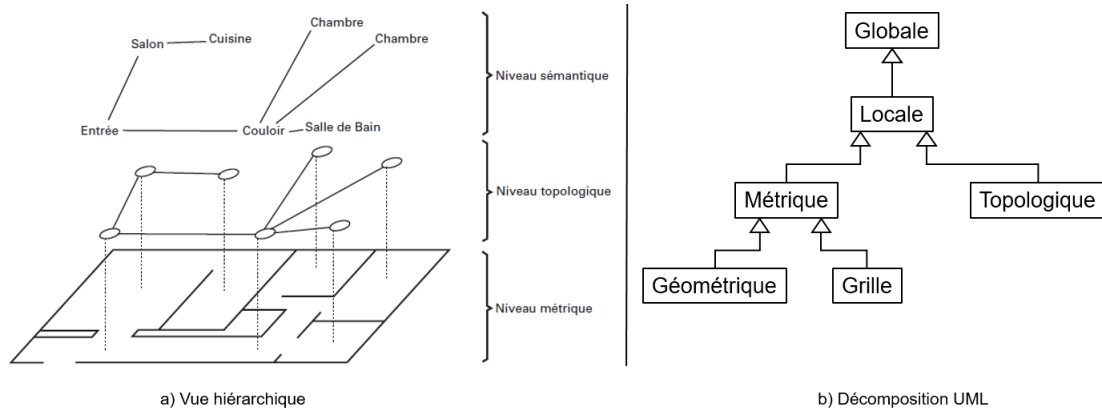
Chambre
Salon Cuisine
Chambre
Niveau sémantique
Entrée Couloir Salle de Bain
Niveau topologique
Niveau métrique
a) Vue hiérarchique

Globale
Locale
Métrique
Topologique
Géométrique
Grille
b) Décomposition UML